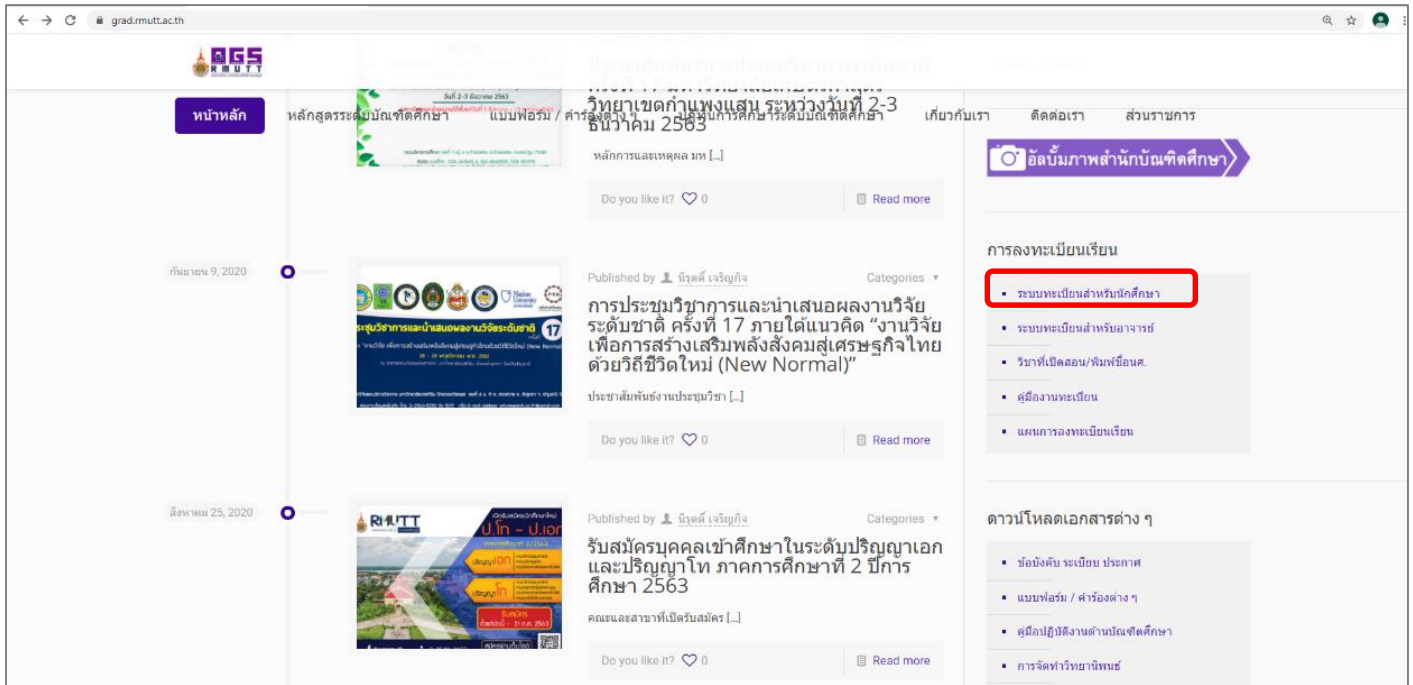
grad.rmutt.ac.th

GS RMUTT

หน้าหลัก หลักสูตรระดับบัณฑิตศึกษา แบบฟอร์ม / คำร้องต่าง ๆ เกี่ยวกับเรา ติดต่อเรา ส่วนราชการ

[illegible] วิทยาเขตกำแพงแสน ระหว่างวันที่ 2-3 ธันวาคม 2563

หลักการและเหตุผล มห [...]

Do you like it? 0 Read more

อัลบั้มภาพสำนักบัณฑิตศึกษา

การลงทะเบียนเรียน

- ระบบทะเบียนสำหรับนักศึกษา
- ระบบทะเบียนสำหรับอาจารย์
- วิชาที่เปิดสอน/พิมพ์ชื่อนศ.
- คู่มืองานทะเบียน
- แผนการลงทะเบียนเรียน

กันยายน 9, 2020

Published by นิรุตติ์ เจริญกิจ Categories

การประชุมวิชาการและนำเสนอผลงานวิจัยระดับชาติ ครั้งที่ 17 ภายใต้แนวคิด "งานวิจัยเพื่อการสร้างเสริมพลังสังคมสู่เศรษฐกิจไทยด้วยวิถีชีวิตใหม่ (New Normal)"

ประชาสัมพันธ์งานประชุมวิชา [...]

Do you like it? 0 Read more

สิงหาคม 25, 2020

Published by นิรุตติ์ เจริญกิจ Categories

รับสมัครบุคคลเข้าศึกษาในระดับปริญญาเอกและปริญญาโท ภาคการศึกษาที่ 2 ปีการศึกษา 2563

คณะและสาขาที่เปิดรับสมัคร [...]

Do you like it? 0 Read more

ดาวน์โหลดเอกสารต่าง ๆ

- ข้อบังคับ ระเบียบ ประกาศ
- แบบฟอร์ม / คำร้องต่าง ๆ
- คู่มือปฏิบัติงานด้านบัณฑิตศึกษา
- การจัดทำวิทยานิพนธ์